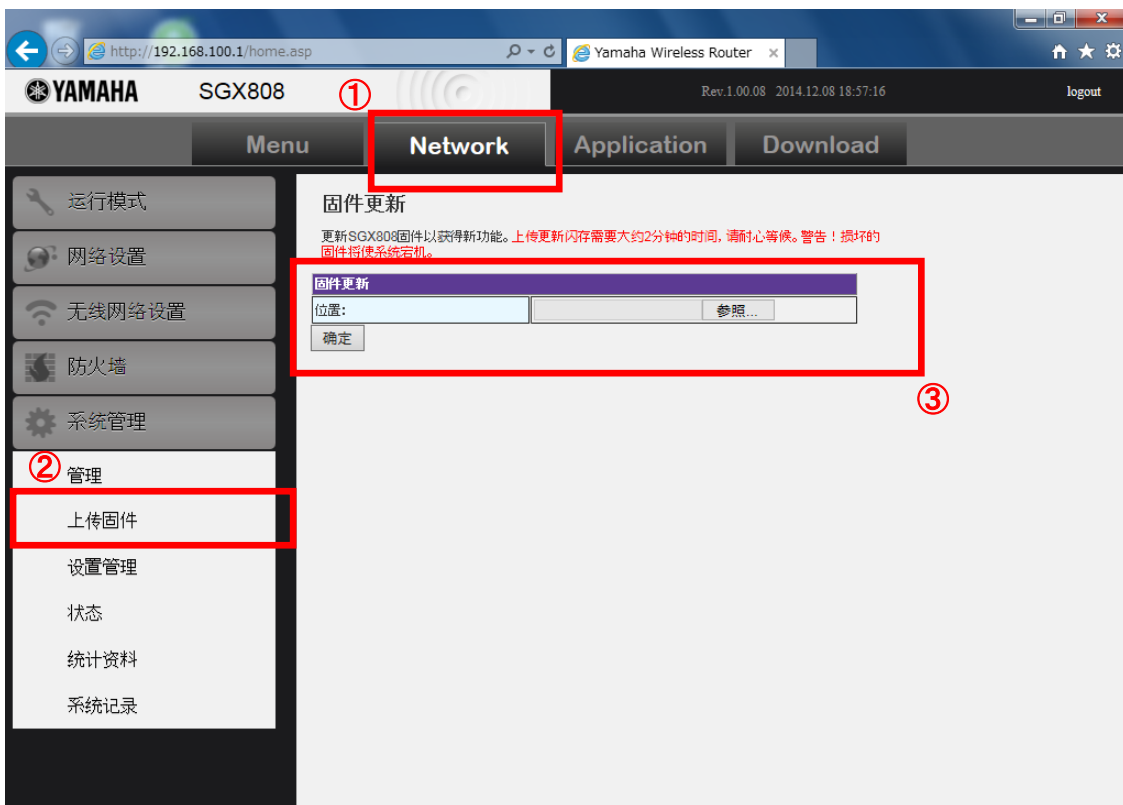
http://192.168.100.1/home.asp

Yamaha Wireless Router ×

YAMAHA SGX808 ①

Rev.1.00.08 2014.12.08 18:57:16

logout

Menu Network Application Download

运行模式

网络设置

无线网络设置

防火墙

系统管理

② 管理

上传固件

设置管理

状态

统计资料

系统记录

固件更新

更新SGX808固件以获得新功能。上传更新闪存需要大约2分钟的时间, 请耐心等候。警告！损坏的固件将使系统宕机。

| 固件更新 | |
|---|---|
| 位置: | 参照... |

确定

③